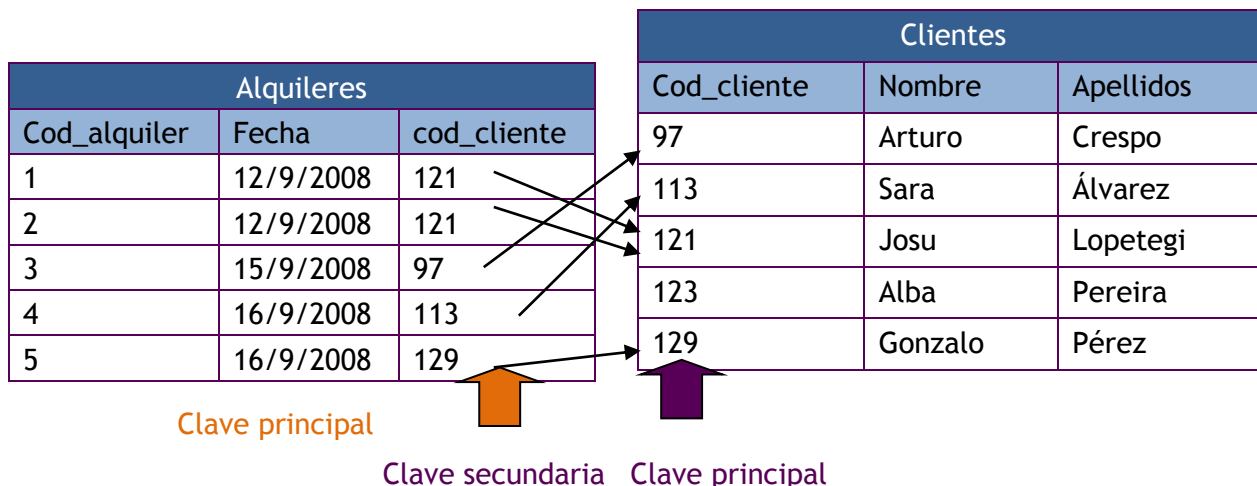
| Alquileres | | |
|---|---|---|
| Cod_alquiler | Fecha | cod_cliente |
| 1 | 12/9/2008 | 121 |
| 2 | 12/9/2008 | 121 |
| 3 | 15/9/2008 | 97 |
| 4 | 16/9/2008 | 113 |
| 5 | 16/9/2008 | 129 |

| Clientes | | |
|---|---|---|
| Cod_cliente | Nombre | Apellidos |
| 97 | Arturo | Crespo |
| 113 | Sara | Álvarez |
| 121 | Josu | Lopetegi |
| 123 | Alba | Pereira |
| 129 | Gonzalo | Pérez |

Clave principal

Clave secundaria Clave principal